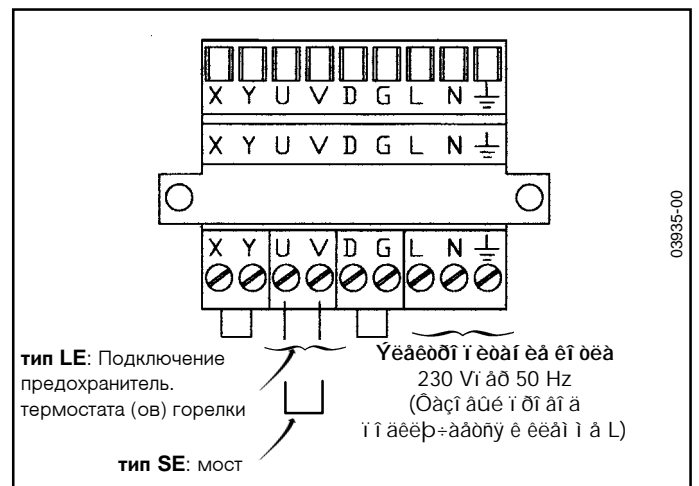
X Y U V D G L N ⏚

X Y U V D G L N ⏚

X Y U V D G L N ⏚

03935-00

тип LE: Подключение предохранитель. термостата (ов) горелки

тип SE: мост

Ýëåêòðîïèòàíèå êîòëà
230 Vï åð 50 Hz
(Ôàçî âûé ïðîâîä ï î äêëþ÷àåòñÿ ê êëåì ì å L)